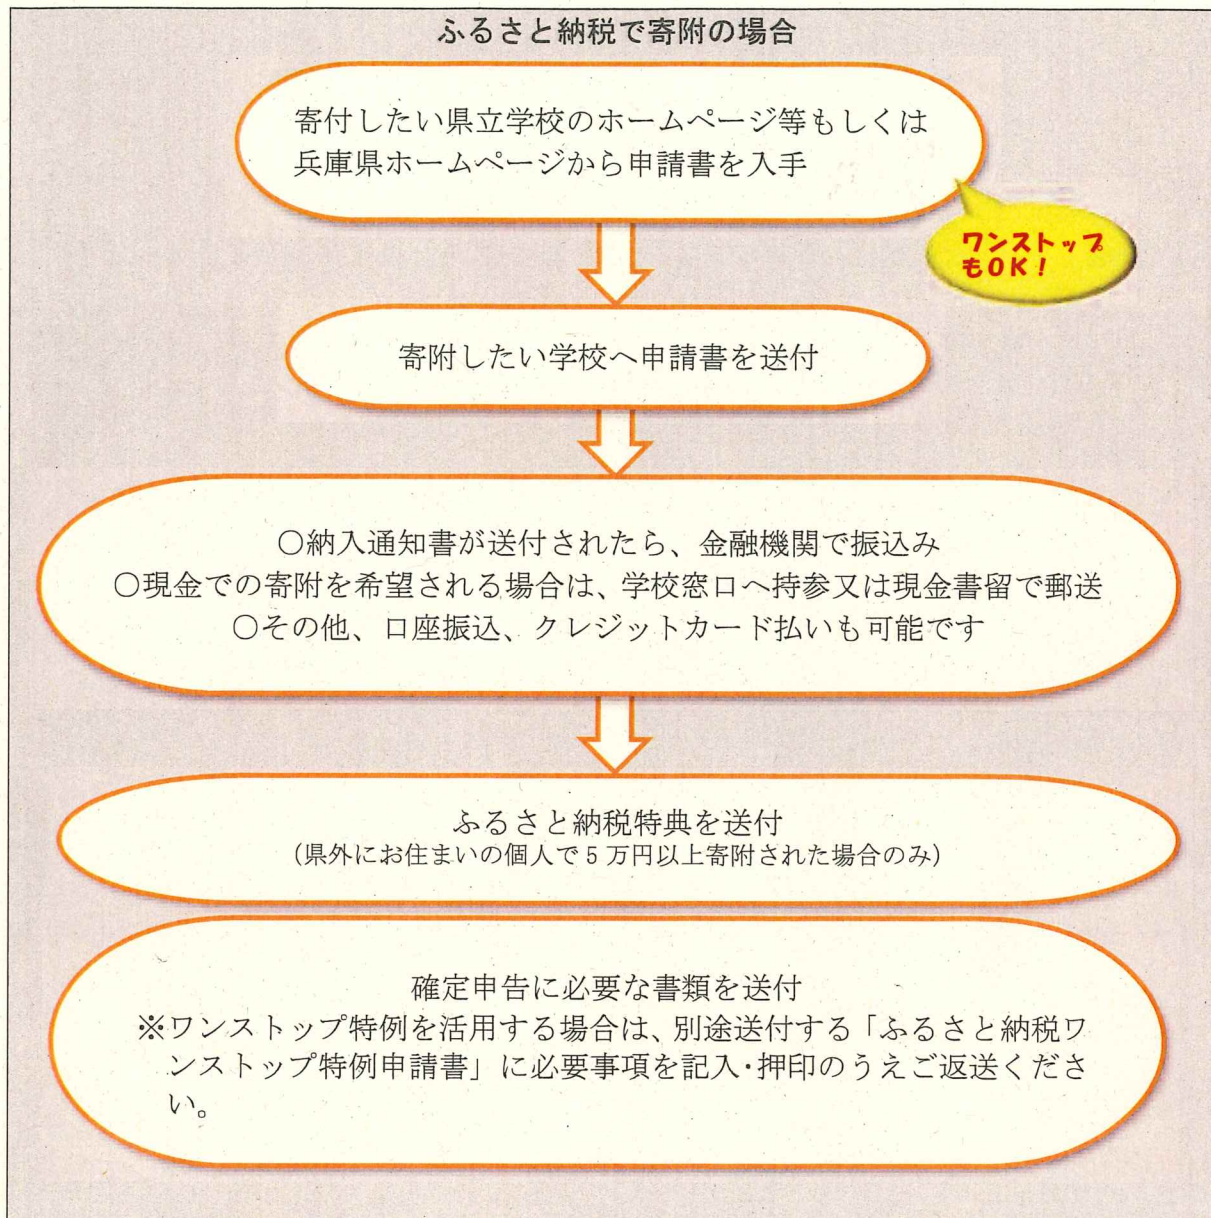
ふるさと納税で寄附の場合

寄付したい県立学校のホームページ等もしくは兵庫県ホームページから申請書を入手

ワンストップもOK！

寄附したい学校へ申請書を送付

○納入通知書が送付されたら、金融機関で振込み
○現金での寄附を希望される場合は、学校窓口へ持参又は現金書留で郵送
○その他、口座振込、クレジットカード払いも可能です

ふるさと納税特典を送付
（県外にお住まいの個人で５万円以上寄附された場合のみ）

確定申告に必要な書類を送付
※ワンストップ特例を活用する場合は、別途送付する「ふるさと納税ワンストップ特例申請書」に必要事項を記入・押印のうえご返送ください。